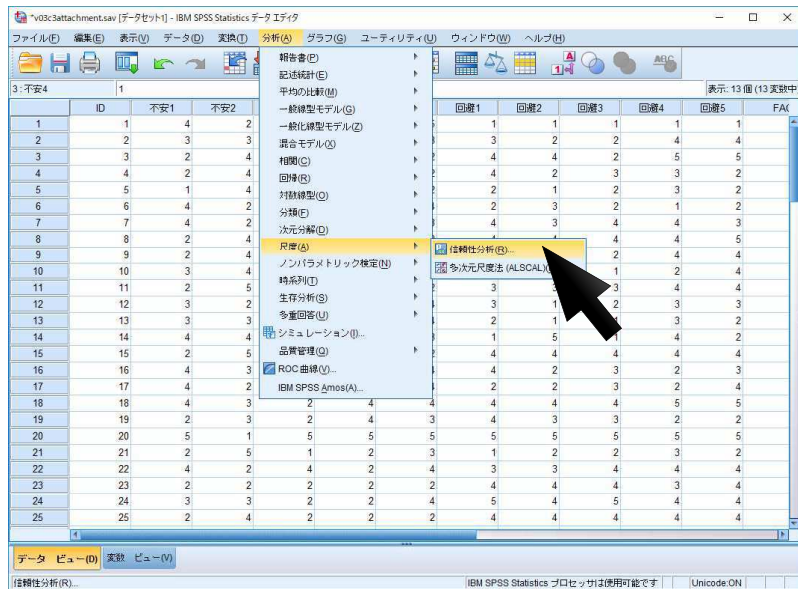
*v03c3attachment.sav [データセット1] - IBM SPSS Statistics データ エディタ

ファイル(F) 編集(E) 表示(V) データ(D) 変換(T) 分析(A) グラフ(G) ユーティリティ(U) ウィンドウ(W) ヘルプ(H)

3 : 不安4 | 1

表示: 13 個 (13 変数中

報告書(P)
記述統計(E)
平均の比較(M)
一般線型モデル(G)
一般化線型モデル(Z)
混合モデル(X)
相関(C)
回帰(R)
対数線型(O)
分類(F)
次元分解(D)
尺度(A)
ノンパラメトリック検定(N)
時系列(T)
生存分析(S)
多重回答(U)
シミュレーション(I)...
品質管理(Q)
ROC 曲線(V)...
IBM SPSS Amos(A)...

信頼性分析(R)...
多次元尺度法 (ALSCAL)(M)...

| | ID | 不安1 | 不安2 | | | | 回避1 | 回避2 | 回避3 | 回避4 | 回避5 | FA |
|---|---|---|---|---|---|---|---|---|---|---|---|---|
| 1 | 1 | 4 | 2 | | | | 1 | 1 | 1 | 1 | 1 | |
| 2 | 2 | 3 | 3 | | | | 3 | 2 | 2 | 4 | 4 | |
| 3 | 3 | 2 | 4 | | | | 4 | 4 | 2 | 5 | 5 | |
| 4 | 4 | 2 | 4 | | | | 4 | 2 | 3 | 3 | 2 | |
| 5 | 5 | 1 | 4 | | | | 2 | 1 | 2 | 3 | 2 | |
| 6 | 6 | 4 | 2 | | | | 2 | 3 | 2 | 1 | 2 | |
| 7 | 7 | 4 | 2 | | | | 4 | 3 | 4 | 4 | 3 | |
| 8 | 8 | 2 | 4 | | | | | | 4 | 4 | 5 | |
| 9 | 9 | 2 | 4 | | | | | | 2 | 4 | 4 | |
| 10 | 10 | 3 | 4 | | | | | | 1 | 2 | 4 | |
| 11 | 11 | 2 | 5 | | | | 3 | | 3 | 4 | 4 | |
| 12 | 12 | 3 | 3 | | | | 3 | 1 | 2 | 3 | 3 | |
| 13 | 13 | 3 | 3 | | | | 2 | 1 | | 3 | 2 | |
| 14 | 14 | 4 | 4 | | | | 1 | 5 | | 4 | 2 | |
| 15 | 15 | 2 | 5 | | | | 4 | 4 | 4 | 4 | 4 | |
| 16 | 16 | 4 | 3 | | | | 4 | 2 | 3 | 2 | 3 | |
| 17 | 17 | 4 | 2 | | | | 2 | 2 | 3 | 2 | 4 | |
| 18 | 18 | 4 | 3 | 2 | 4 | 4 | 4 | 4 | 4 | 5 | 5 | |
| 19 | 19 | 2 | 3 | 2 | 4 | 3 | 4 | 3 | 3 | 2 | 2 | |
| 20 | 20 | 5 | 1 | 5 | 5 | 5 | 5 | 5 | 5 | 5 | 5 | |
| 21 | 21 | 2 | 5 | 1 | 2 | 3 | 1 | 2 | 2 | 3 | 2 | |
| 22 | 22 | 4 | 2 | 4 | 2 | 4 | 3 | 3 | 4 | 4 | 4 | |
| 23 | 23 | 2 | 2 | 2 | 2 | 2 | 4 | 4 | 4 | 3 | 4 | |
| 24 | 24 | 3 | 3 | 2 | 2 | 4 | 5 | 4 | 5 | 4 | 4 | |
| 25 | 25 | 2 | 4 | 2 | 2 | 2 | 4 | 4 | 4 | 4 | 4 | |

データ ビュー(D) 変数 ビュー(V)

信頼性分析(R)... IBM SPSS Statistics プロセッサは使用可能です Unicode:ON